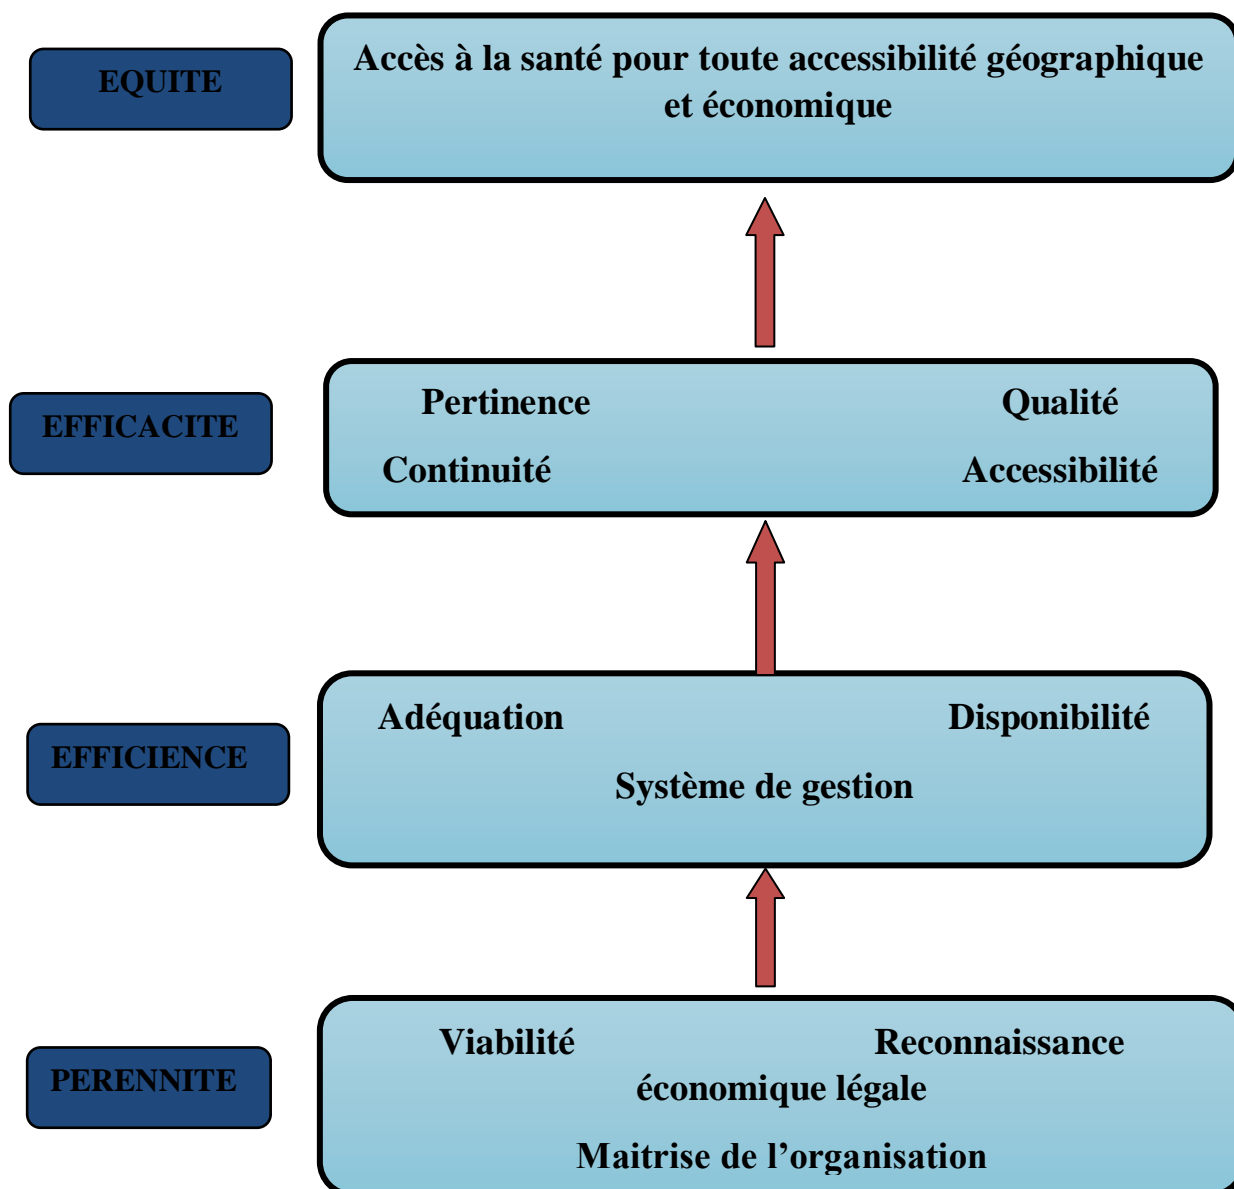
EQUITE

Accès à la santé pour toute accessibilité géographique et économique

EFFICACITE

Pertinence

Qualité

Continuité

Accessibilité

EFFICIENCE

Adéquation

Disponibilité

Système de gestion

PERENNITE

Viabilité

Reconnaissance

économique légale

Maitrise de l'organisation